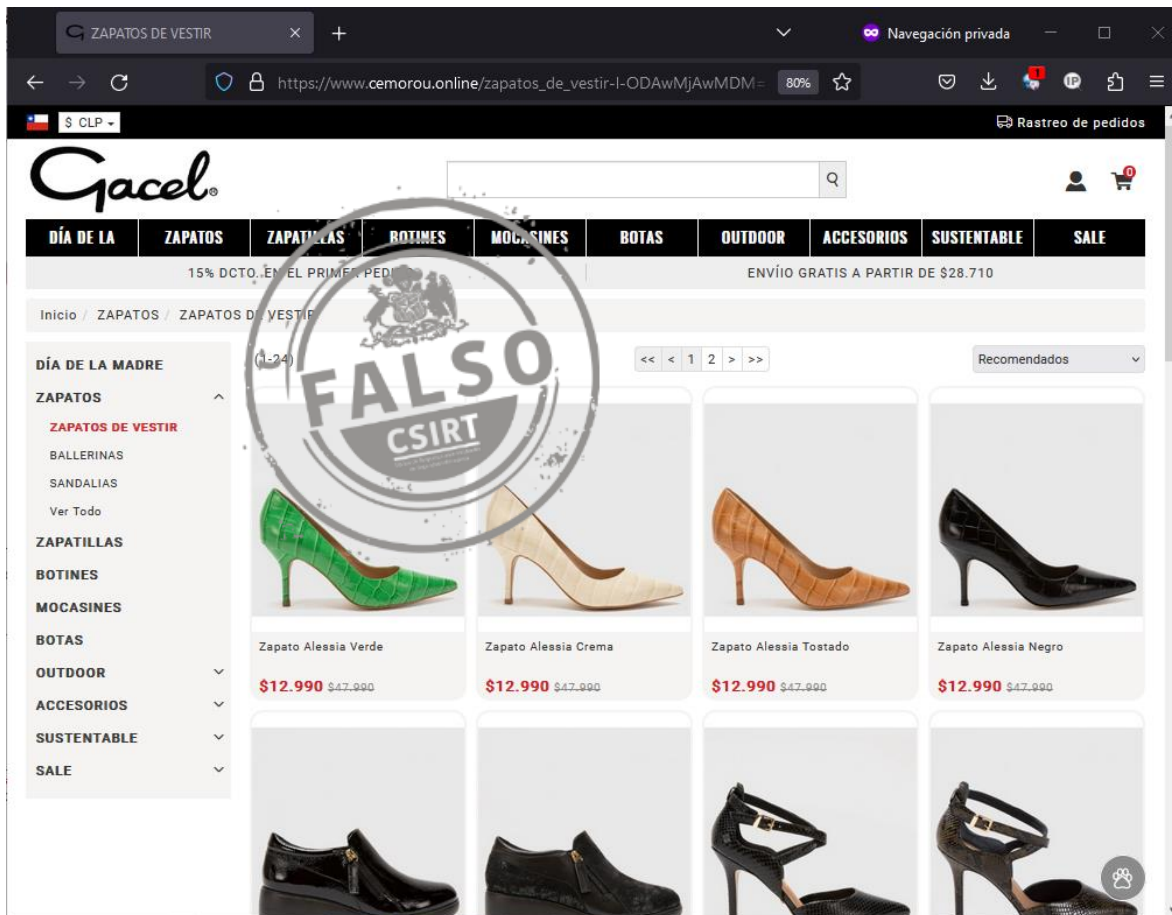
ZAPATOS DE VESTIR ×  +

Navegación privada

https://www.cemorou.online/zapatos_de_vestir-l-ODAwMjAwMDM= 80%

$ CLP

Rastreo de pedidos

Gacel

DÍA DE LA | ZAPATOS | ZAPATILLAS | BOTINES | MOCASINES | BOTAS | OUTDOOR | ACCESORIOS | SUSTENTABLE | SALE

15% DCTO. EN EL PRIMER PEDIDO | ENVÍIO GRATIS A PARTIR DE $28.710

Inicio / ZAPATOS / ZAPATOS DE VESTIR

FALSO
CSIRT

DÍA DE LA MADRE
ZAPATOS
ZAPATOS DE VESTIR
BALLERINAS
SANDALIAS
Ver Todo
ZAPATILLAS
BOTINES
MOCASINES
BOTAS
OUTDOOR
ACCESORIOS
SUSTENTABLE
SALE

(1-24)

<< < 1 2 > >>

Recomendados

Zapato Alessia Verde
$12.990 $47.990

Zapato Alessia Crema
$12.990 $47.990

Zapato Alessia Tostado
$12.990 $47.990

Zapato Alessia Negro
$12.990 $47.990